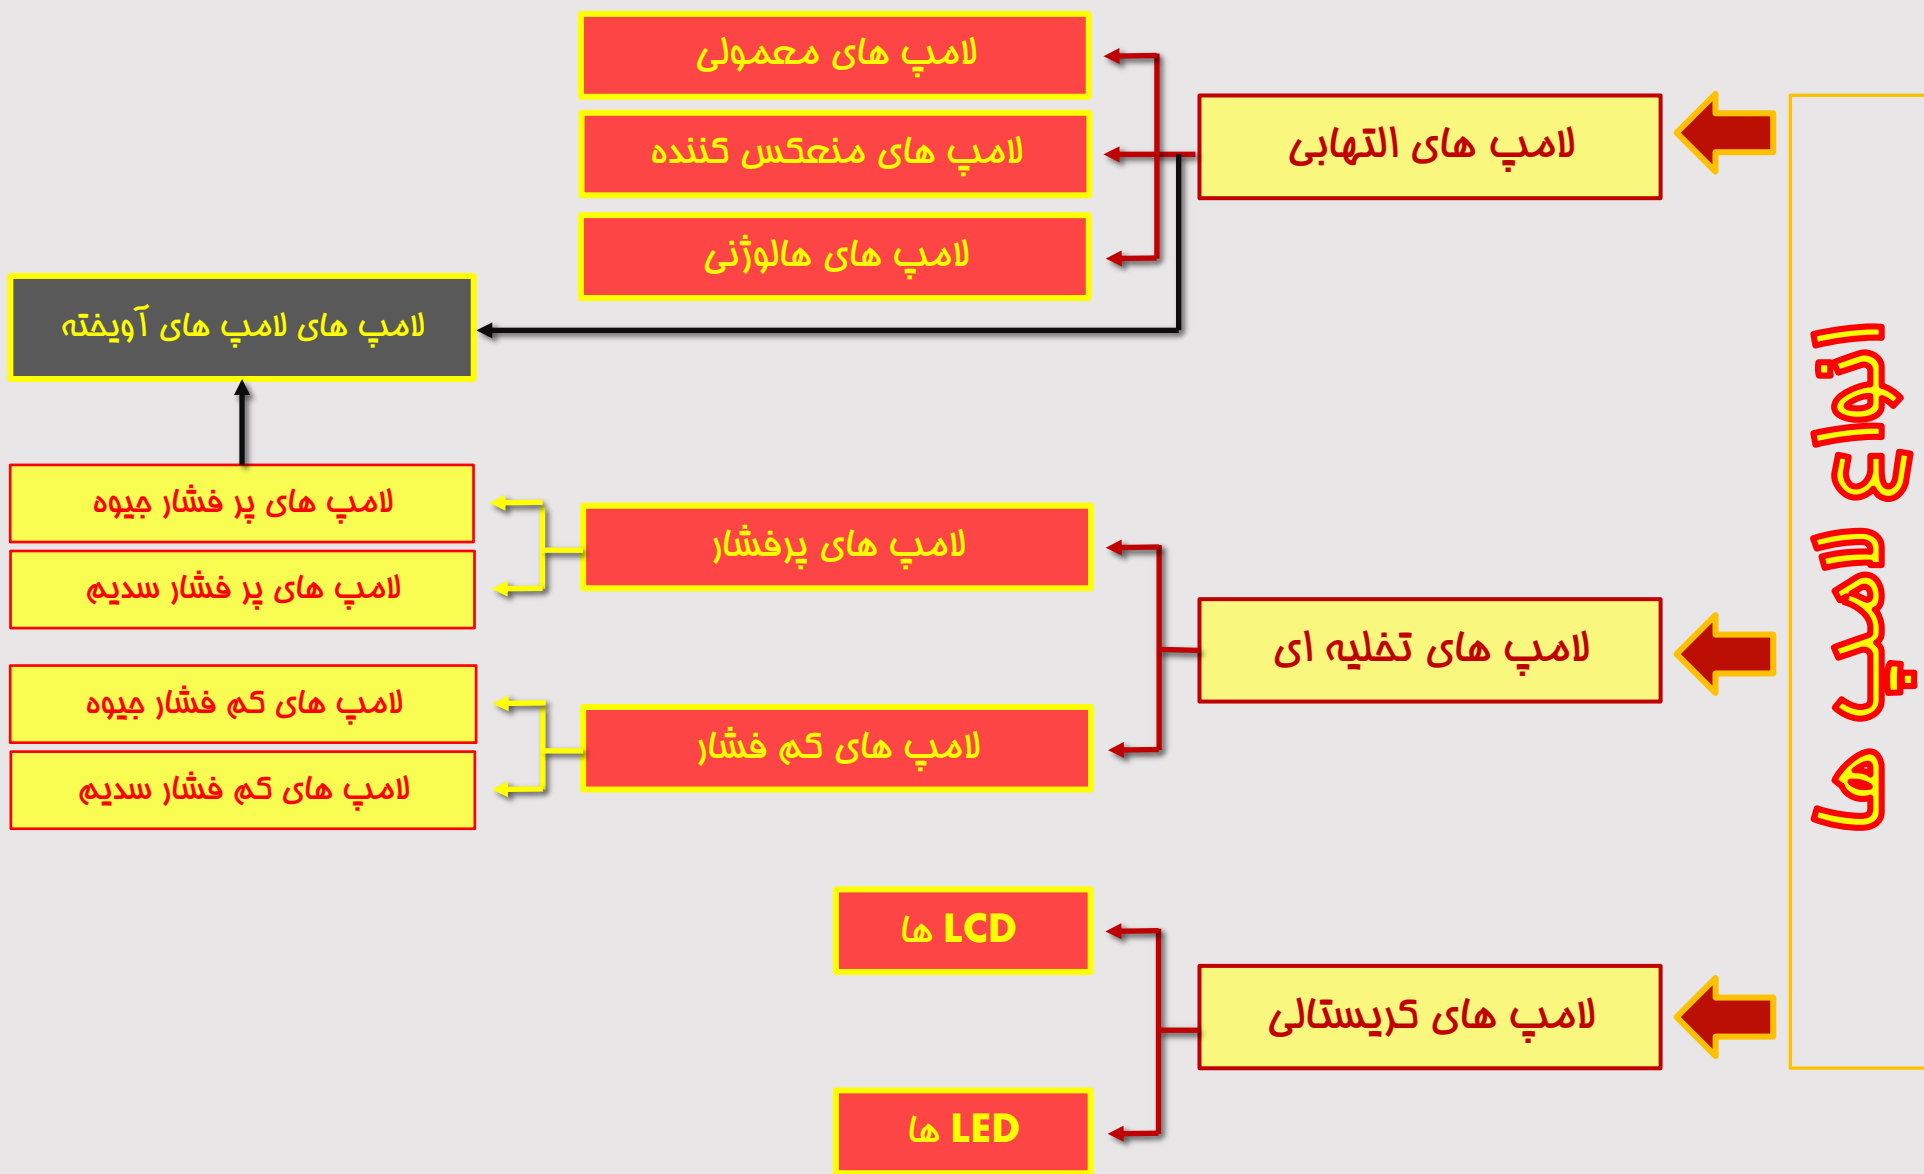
انواع لامپ ها

لامپ های التهابی

لامپ های معمولی

لامپ های منعکس کننده

لامپ های هالوژنی

لامپ های لامپ های آویخته

لامپ های تخلیه ای

لامپ های پرفشار

لامپ های پر فشار جیوه

لامپ های پر فشار سدیم

لامپ های کم فشار

لامپ های کم فشار جیوه

لامپ های کم فشار سدیم

لامپ های کریستالی

LCD ها

LED ها